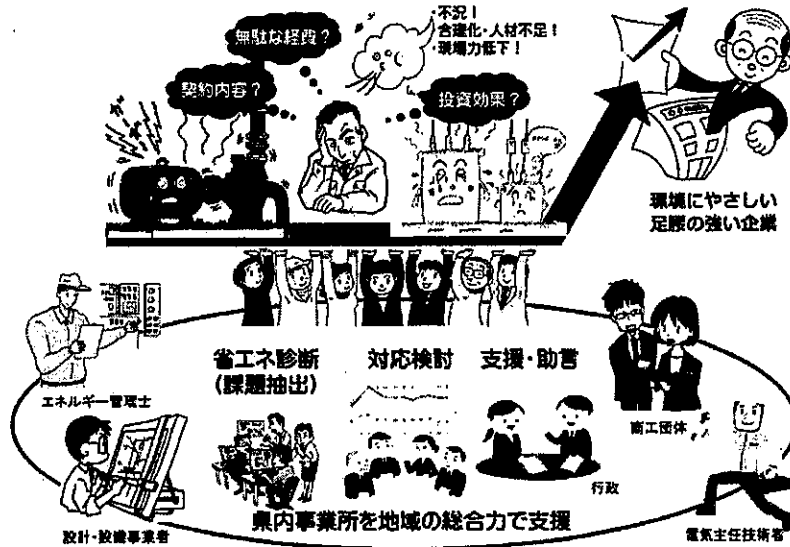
無駄な経費？

・不況！
・合理化・人材不足！
・現場力低下！

契約内容？

投資効果？

環境にやさしい
足腰の強い企業

省エネ診断
(課題抽出)

対応検討

支援・助言

エネルギー管理士

商工団体

行政

設計・設備事業者

県内事業所を地域の総合力で支援

電気主任技術者